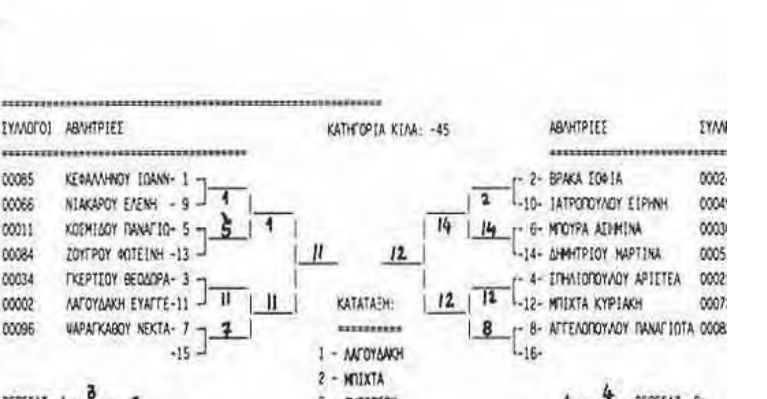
ΣΥΛΛΟΓΟΙ ΑΘΛΗΤΡΙΕΣ ΚΑΤΗΓΟΡΙΑ ΚΙΛΑ: -45 ΑΘΛΗΤΡΙΕΣ ΣΥΛΛ

00085 ΚΕΦΑΛΛΗΝΟΥ ΙΩΑΝΝ- 1
00066 ΝΙΑΚΑΡΟΥ ΕΛΕΝΗ - 9
00011 ΚΟΣΜΙΔΟΥ ΠΑΝΑΓΙΩ- 5
00084 ΖΟΥΓΡΟΥ ΦΩΤΕΙΝΗ -13
00034 ΓΚΕΡΤΣΟΥ ΘΕΟΔΩΡΑ- 3
00002 ΛΑΓΟΥΔΑΚΗ ΕΥΑΓΓΕ-11
00096 ΨΑΡΑΓΚΑΘΟΥ ΝΕΚΤΑ- 7
-15

1
5
1
11
11
7
11
12

ΚΑΤΑΤΑΞΗ:
1 - ΛΑΓΟΥΔΑΚΗ
2 - ΜΠΙΧΤΑ

14
12
2
14
12
8

2- ΒΡΑΚΑ ΣΟΦΙΑ 0002
10- ΙΑΤΡΟΠΟΥΛΟΥ ΕΙΡΗΝΗ 0004
6- ΜΠΟΥΡΑ ΑΣΗΜΙΝΑ 0003
14- ΔΗΜΗΤΡΙΟΥ ΜΑΡΤΙΝΑ 0005
4- ΣΠΗΛΙΟΠΟΥΛΟΥ ΑΡΙΣΤΕΑ 0002
12- ΜΠΙΧΤΑ ΚΥΡΙΑΚΗ 0007
8- ΑΓΓΕΛΟΠΟΥΛΟΥ ΠΑΝΑΓΙΩΤΑ 0008
16-

3
4